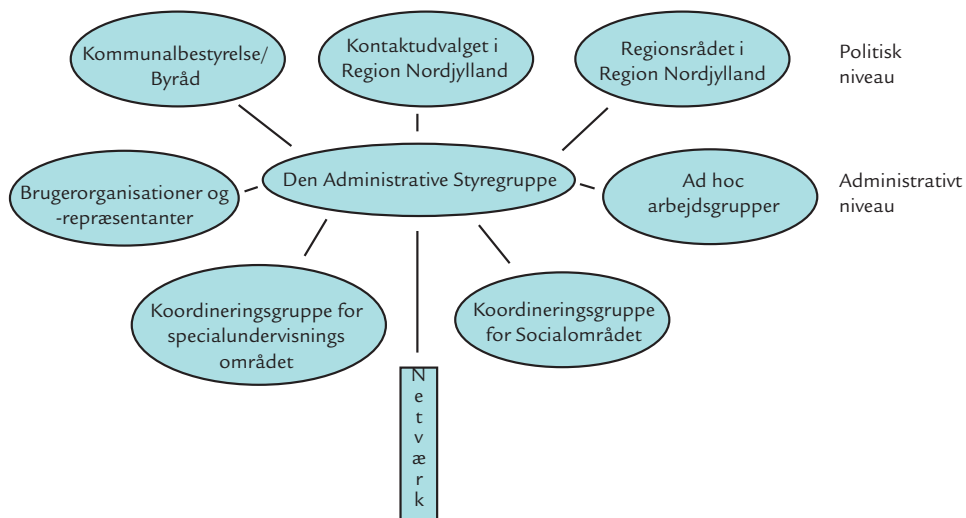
Kommunalbestyrelse/ Byråd

Kontaktudvalget i Region Nordjylland

Regionsrådet i Region Nordjylland

Politisk niveau

Brugerorganisationer og -repræsentanter

Den Administrative Styregruppe

Ad hoc arbejdsgrupper

Administrativt niveau

Koordineringsgruppe for specialundervisnings området

Koordineringsgruppe for Socialområdet

Netværk